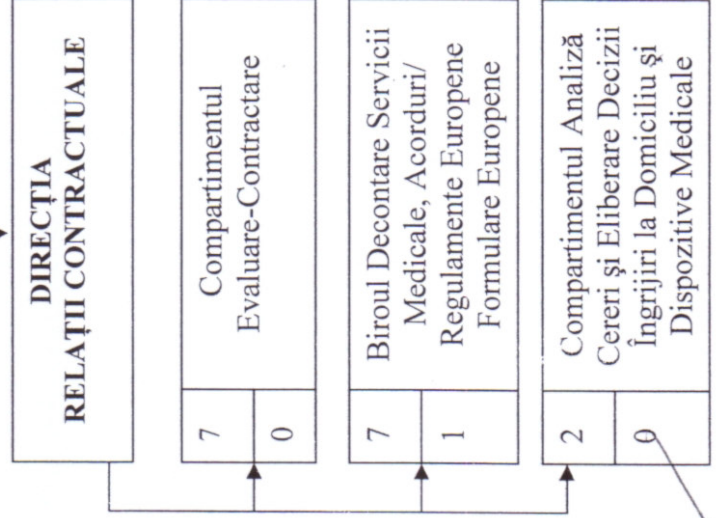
DIRECȚIA
RELAȚII CONTRACTUALE

Compartimentul
Evaluare-Contractare

| 7 |
| 0 |

Biroul Decontare Servicii Medicale, Acorduri/ Regulamente Europene Formulare Europene

| 7 |
| 1 |

Compartimentul Analiză Cereri și Eliberare Decizii Îngrijiri la Domiciliu și Dispozitive Medicale

| 2 |
| 0 |